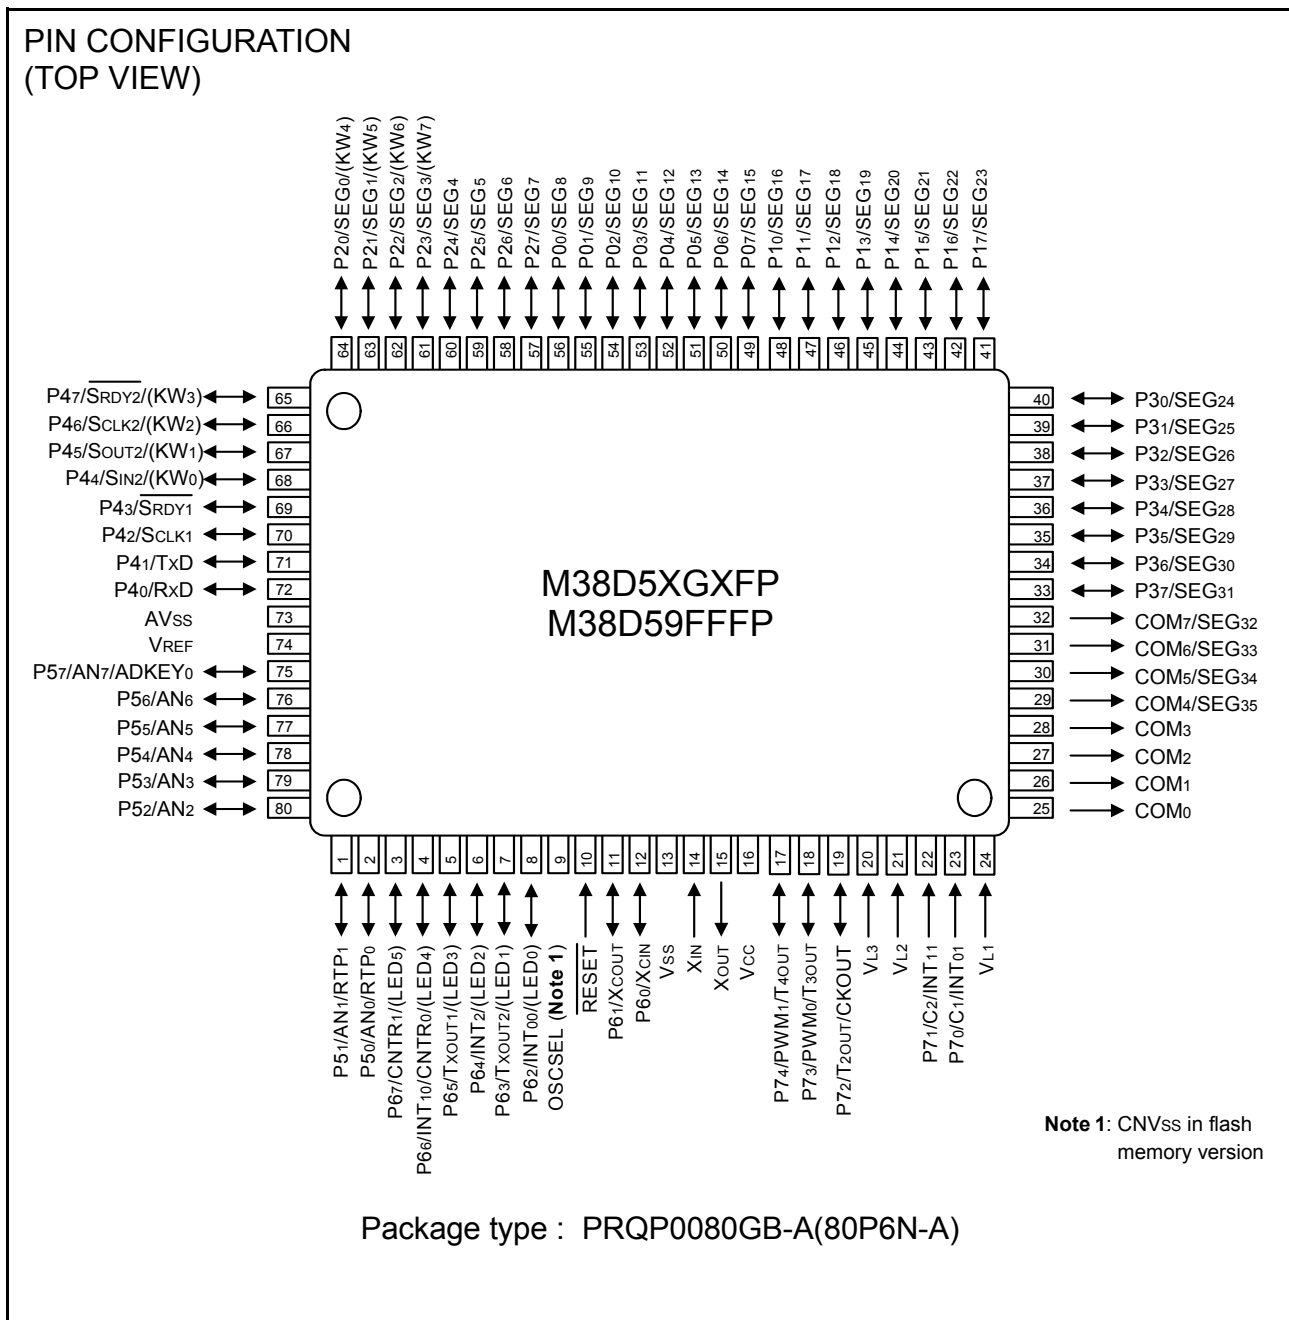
PIN CONFIGURATION
(TOP VIEW)

$P2_0$/SEG0/(KW4)
$P2_1$/SEG1/(KW5)
$P2_2$/SEG2/(KW6)
$P2_3$/SEG3/(KW7)
$P2_4$/SEG4
$P2_5$/SEG5
$P2_6$/SEG6
$P2_7$/SEG7
$P0_0$/SEG8
$P0_1$/SEG9
$P0_2$/SEG10
$P0_3$/SEG11
$P0_4$/SEG12
$P0_5$/SEG13
$P0_6$/SEG14
$P0_7$/SEG15
$P1_0$/SEG16
$P1_1$/SEG17
$P1_2$/SEG18
$P1_3$/SEG19
$P1_4$/SEG20
$P1_5$/SEG21
$P1_6$/SEG22
$P1_7$/SEG23

64 63 62 61 60 59 58 57 56 55 54 53 52 51 50 49 48 47 46 45 44 43 42 41

$P4_7$/$\overline{\text{SRDY2}}$/(KW3) 65
$P4_6$/SCLK2/(KW2) 66
$P4_5$/SOUT2/(KW1) 67
$P4_4$/SIN2/(KW0) 68
$P4_3$/$\overline{\text{SRDY1}}$ 69
$P4_2$/SCLK1 70
$P4_1$/TxD 71
$P4_0$/RxD 72
AVSS 73
VREF 74
$P5_7$/AN7/ADKEY0 75
$P5_6$/AN6 76
$P5_5$/AN5 77
$P5_4$/AN4 78
$P5_3$/AN3 79
$P5_2$/AN2 80

M38D5XGXFP
M38D59FFFP

40 $P3_0$/SEG24
39 $P3_1$/SEG25
38 $P3_2$/SEG26
37 $P3_3$/SEG27
36 $P3_4$/SEG28
35 $P3_5$/SEG29
34 $P3_6$/SEG30
33 $P3_7$/SEG31
32 COM7/SEG32
31 COM6/SEG33
30 COM5/SEG34
29 COM4/SEG35
28 COM3
27 COM2
26 COM1
25 COM0

1 2 3 4 5 6 7 8 9 10 11 12 13 14 15 16 17 18 19 20 21 22 23 24

$P5_1$/AN1/RTP1
$P5_0$/AN0/RTP0
$P6_7$/CNTR1/(LED5)
$P6_6$/INT10/CNTR0/(LED4)
$P6_5$/TXOUT1/(LED3)
$P6_4$/INT2/(LED2)
$P6_3$/TXOUT2/(LED1)
$P6_2$/INT00/(LED0)
OSCSEL (Note 1)
$\overline{\text{RESET}}$
$P6_1$/XCOUT
$P6_0$/XCIN
VSS
XIN
XOUT
VCC
$P7_4$/PWM1/T4OUT
$P7_3$/PWM0/T3OUT
$P7_2$/T2OUT/CKOUT
VL3
VL2
$P7_1$/C2/INT11
$P7_0$/C1/INT01
VL1

Note 1: CNVSS in flash memory version

Package type : PRQP0080GB-A(80P6N-A)